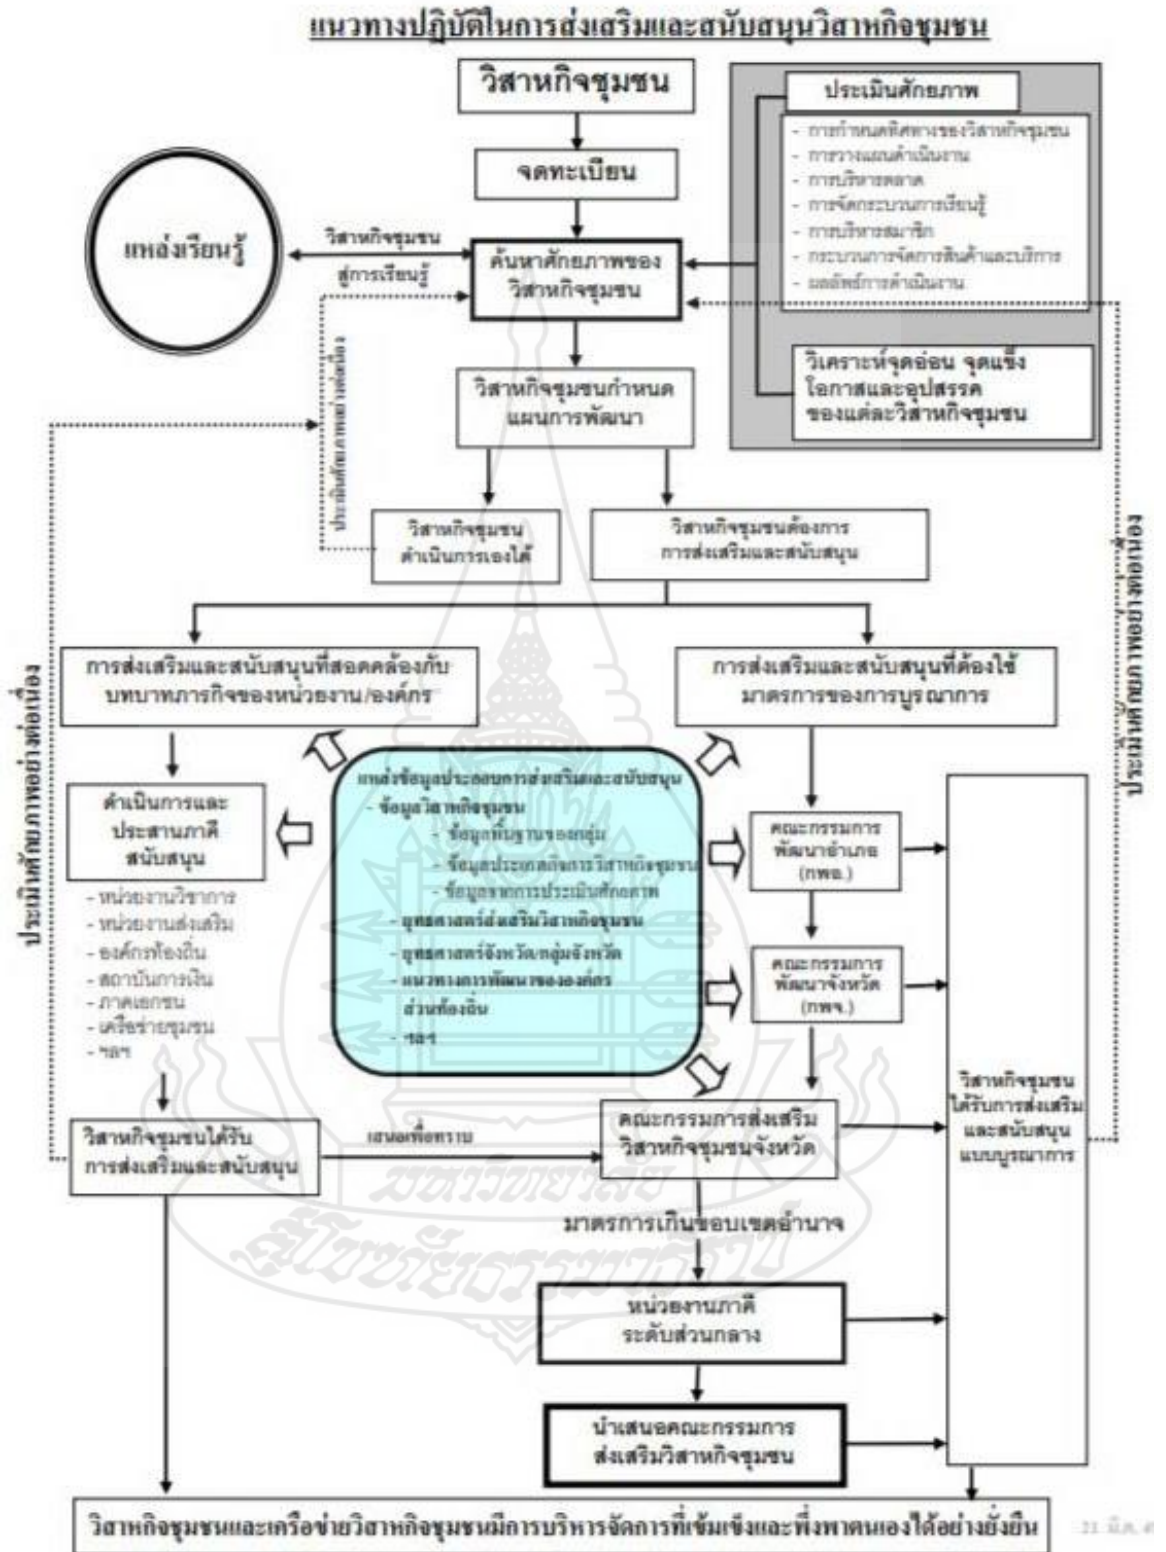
แนวทางปฏิบัติในการส่งเสริมและสนับสนุนวิสาหกิจชุมชน

วิสาหกิจชุมชน

จดทะเบียน

ประเมินศักยภาพ

- การกำหนดทิศทางของวิสาหกิจชุมชน
- การวางแผนดำเนินงาน
- การบริหารตลาด
- การจัดกระบวนการเรียนรู้
- การบริหารสมาชิก
- กระบวนการจัดการสินค้าและบริการ
- ผลลัพธ์การดำเนินงาน

วิเคราะห์จุดอ่อน จุดแข็ง โอกาสและอุปสรรค ของแต่ละวิสาหกิจชุมชน

แหล่งเรียนรู้

วิสาหกิจชุมชน สู่การเรียนรู้

ค้นหาศักยภาพของวิสาหกิจชุมชน

ประเมินศักยภาพอย่างต่อเนื่อง

วิสาหกิจชุมชนกำหนดแผนการพัฒนา

วิสาหกิจชุมชนดำเนินการเองได้

วิสาหกิจชุมชนต้องการการส่งเสริมและสนับสนุน

ประเมินศักยภาพอย่างต่อเนื่อง

ประเมินศักยภาพอย่างต่อเนื่อง

การส่งเสริมและสนับสนุนที่สอดคล้องกับบทบาทภารกิจของหน่วยงาน/องค์กร

การส่งเสริมและสนับสนุนที่ต้องใช้มาตรการของการบูรณาการ

ดำเนินการและประสานภาคีสนับสนุน

- หน่วยงานวิชาการ
- หน่วยงานส่งเสริม
- องค์กรท้องถิ่น
- สถาบันการเงิน
- ภาคเอกชน
- เครือข่ายชุมชน
- ฯลฯ

แหล่งข้อมูลประกอบการส่งเสริมและสนับสนุน
- ข้อมูลวิสาหกิจชุมชน
- ข้อมูลพื้นฐานของกลุ่ม
- ข้อมูลประกอบกิจการวิสาหกิจชุมชน
- ข้อมูลจากการประเมินศักยภาพ
- ยุทธศาสตร์ส่งเสริมวิสาหกิจชุมชน
- ยุทธศาสตร์จังหวัด/กลุ่มจังหวัด
- แนวทางการพัฒนาขององค์กรส่วนท้องถิ่น
- ฯลฯ

คณะกรรมการพัฒนาอำเภอ (กพอ.)

คณะกรรมการพัฒนาจังหวัด (กพจ.)

วิสาหกิจชุมชนได้รับการส่งเสริมและสนับสนุนแบบบูรณาการ

วิสาหกิจชุมชนได้รับการส่งเสริมและสนับสนุน

เสนอเพื่อทราบ

คณะกรรมการส่งเสริมวิสาหกิจชุมชนจังหวัด

มาตรการเกินขอบเขตอำนาจ

หน่วยงานภาคีระดับส่วนกลาง

นำเสนอคณะกรรมการส่งเสริมวิสาหกิจชุมชน

วิสาหกิจชุมชนและเครือข่ายวิสาหกิจชุมชนมีการบริหารจัดการที่เข้มแข็งและพึ่งพาตนเองได้อย่างยั่งยืน

21 มี.ค. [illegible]